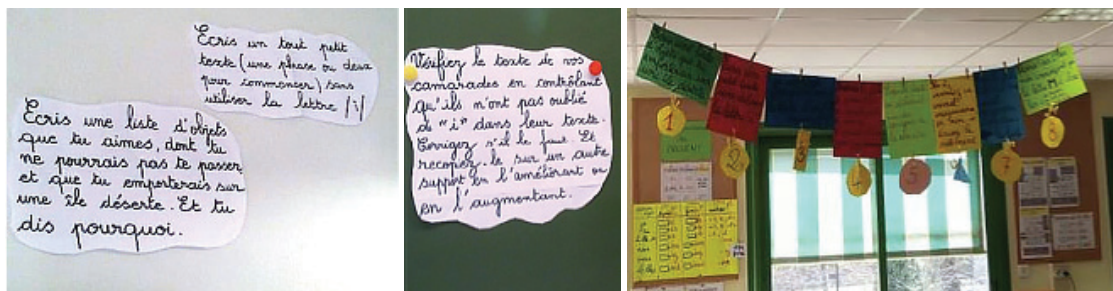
Ecris un tout petit texte (une phrase ou deux pour commencer) sans utiliser la lettre "i".

Ecris une liste d'objets que tu aimes, dont tu ne pourrais pas te passer et que tu emporterais sur une île déserte. Et tu dis pourquoi.

Vérifiez le texte de vos camarades en contrôlant qu'ils n'ont pas oublié de "i" dans leur texte. Corrigez s'il le faut. Et recopiez-le sur un autre support en l'améliorant ou en l'augmentant.

1

2

3

4

5

7

8